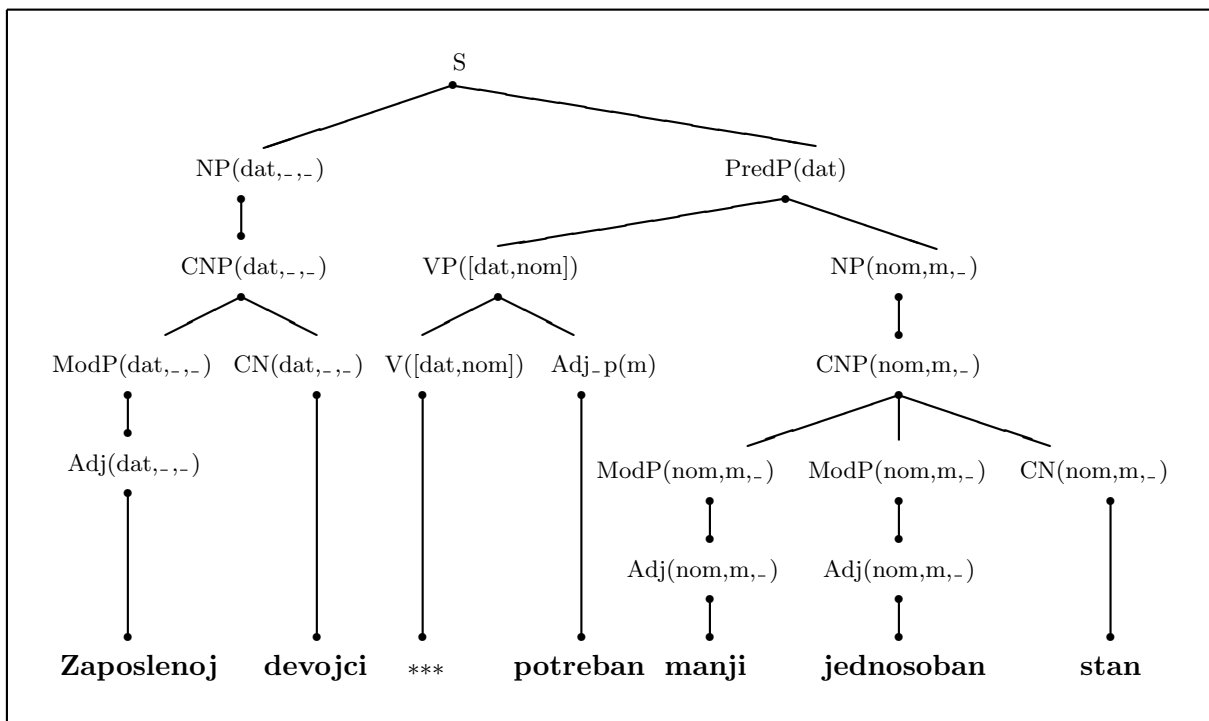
S

NP(dat,_,_)

PredP(dat)

CNP(dat,_,_)

VP([dat,nom])

NP(nom,m,_)

ModP(dat,_,_) CN(dat,_,_) V([dat,nom]) Adj_p(m)

CNP(nom,m,_)

Adj(dat,_,_)

ModP(nom,m,_) ModP(nom,m,_) CN(nom,m,_)

Adj(nom,m,_) Adj(nom,m,_)

**Zaposlenoj** **devojci** *** **potreban** **manji** **jednosoban** **stan**